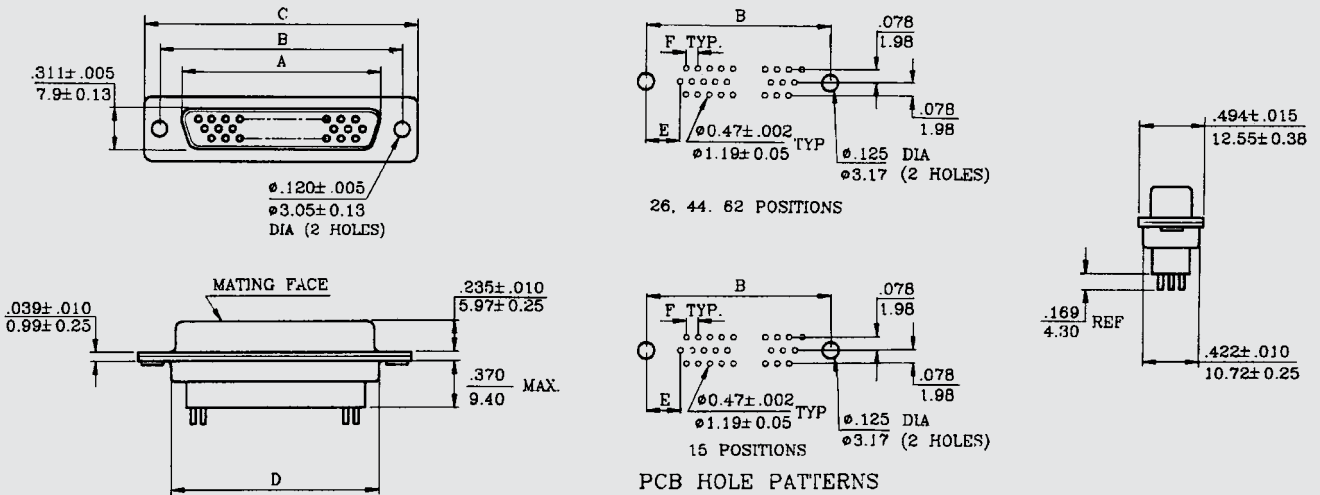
C
B
A
.311± .005
7.9± 0.13
ø.120± .005
ø3.05± 0.13
DIA (2 HOLES)

B
F TYP.
.078
1.98
E
ø0.47± .002
ø1.19± 0.05 TYP
ø.125 DIA
ø3.17 (2 HOLES)
.078
1.98
26, 44, 62 POSITIONS

.494± .015
12.55± 0.38

MATING FACE
.039± .010
0.99± 0.25
.235± .010
5.97± 0.25
.370
9.40 MAX.
D

B
F TYP.
.078
1.98
E
ø0.47± .002
ø1.19± 0.05 TYP
ø.125 DIA
ø3.17 (2 HOLES)
.078
1.98
15 POSITIONS
PCB HOLE PATTERNS

.169
4.30 REF
.422± .010
10.72± 0.25